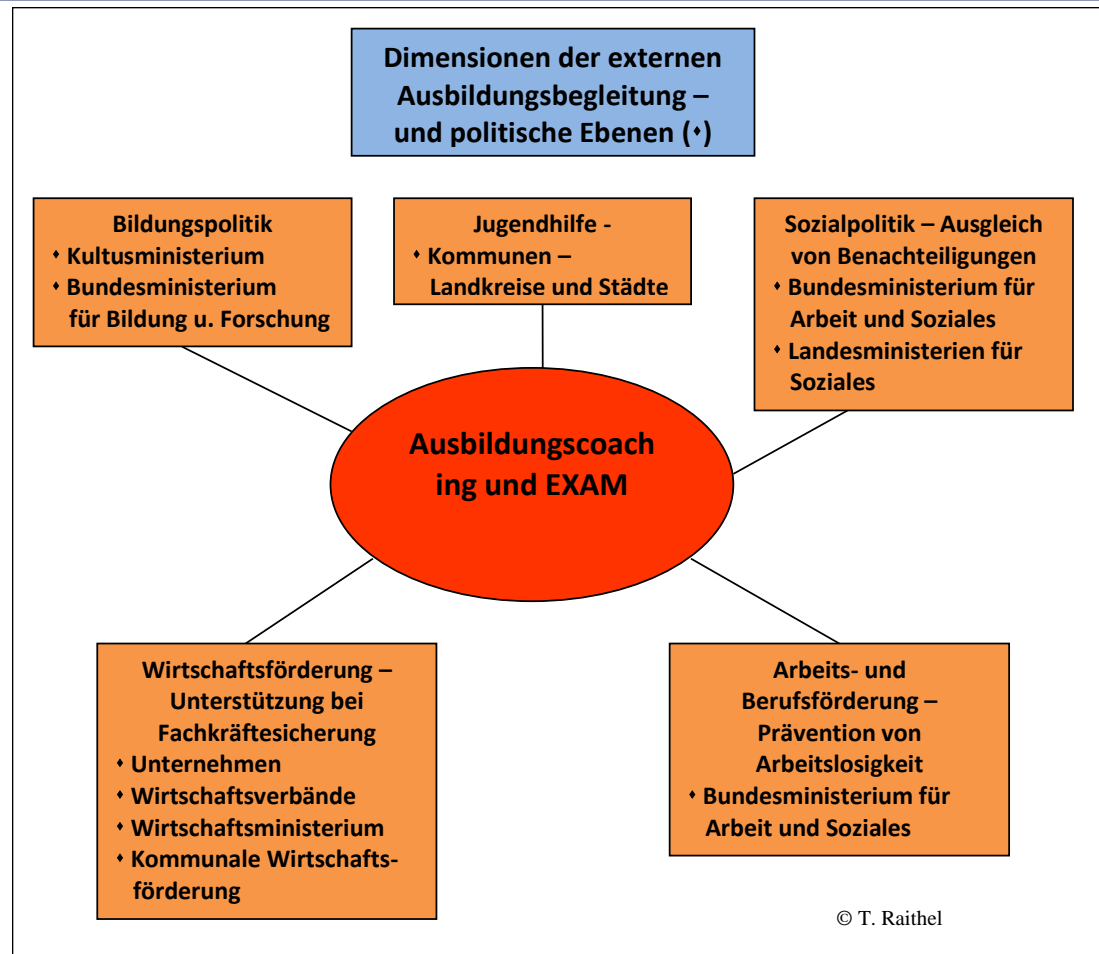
Dimensionen der externen Ausbildungsbegleitung – und politische Ebenen (•)

Bildungspolitik
• Kultusministerium
• Bundesministerium für Bildung u. Forschung

Jugendhilfe -
• Kommunen – Landkreise und Städte

Sozialpolitik – Ausgleich von Benachteiligungen
• Bundesministerium für Arbeit und Soziales
• Landesministerien für Soziales

Ausbildungscoaching und EXAM

Wirtschaftsförderung – Unterstützung bei Fachkräftesicherung
• Unternehmen
• Wirtschaftsverbände
• Wirtschaftsministerium
• Kommunale Wirtschaftsförderung

Arbeits- und Berufsförderung – Prävention von Arbeitslosigkeit
• Bundesministerium für Arbeit und Soziales

© T. Raithel